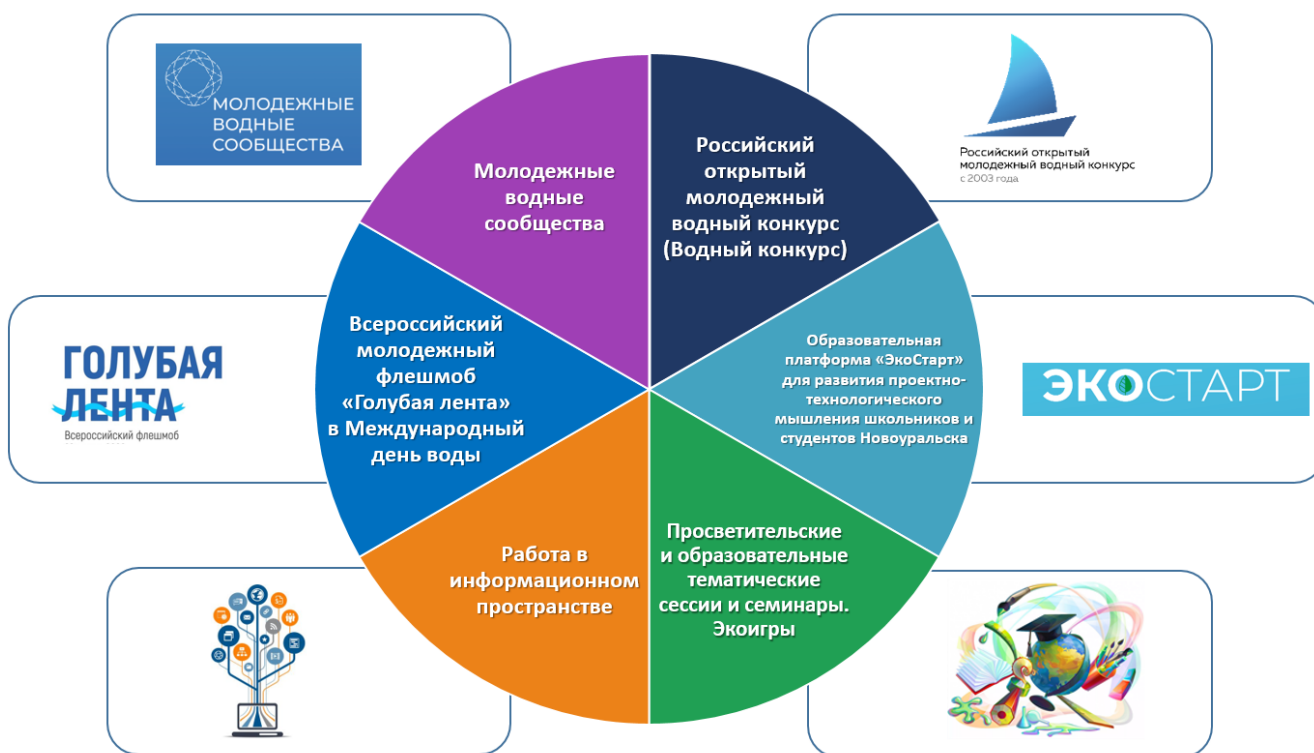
МОЛОДЕЖНЫЕ ВОДНЫЕ СООБЩЕСТВА

Молодежные водные сообщества

Российский открытый молодежный водный конкурс (Водный конкурс)

Российский открытый молодежный водный конкурс с 2003 года

ГОЛУБАЯ ЛЕНТА

Всероссийский флешмоб

Всероссийский молодежный флешмоб «Голубая лента» в Международный день воды

Образовательная платформа «ЭкоСтарт» для развития проектно-технологического мышления школьников и студентов Новоуральска

ЭКОСТАРТ

Работа в информационном пространстве

Просветительские и образовательные тематические сессии и семинары. Экоигры